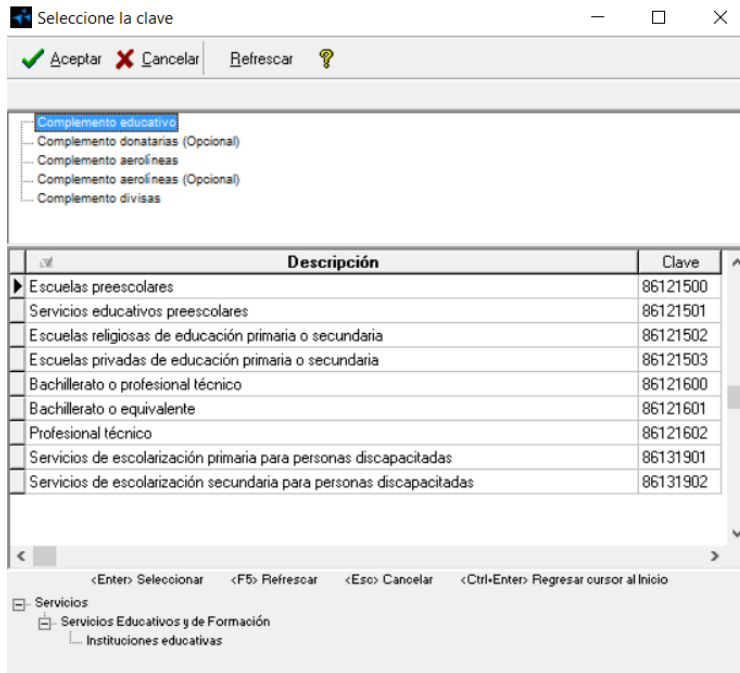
Seleccione la clave

Aceptar Cancelar Refrescar

Complemento educativo
Complemento donatarias (Opcional)
Complemento aerolíneas
Complemento aerolíneas (Opcional)
Complemento divisas

| Descripción | Clave |
|---|---|
| Escuelas preescolares | 86121500 |
| Servicios educativos preescolares | 86121501 |
| Escuelas religiosas de educación primaria o secundaria | 86121502 |
| Escuelas privadas de educación primaria o secundaria | 86121503 |
| Bachillerato o profesional técnico | 86121600 |
| Bachillerato o equivalente | 86121601 |
| Profesional técnico | 86121602 |
| Servicios de escolarización primaria para personas discapacitadas | 86131901 |
| Servicios de escolarización secundaria para personas discapacitadas | 86131902 |

<Enter> Seleccionar <F5> Refrescar <Esc> Cancelar <Ctrl+Enter> Regresar cursor al Inicio

Servicios
Servicios Educativos y de Formación
Instituciones educativas